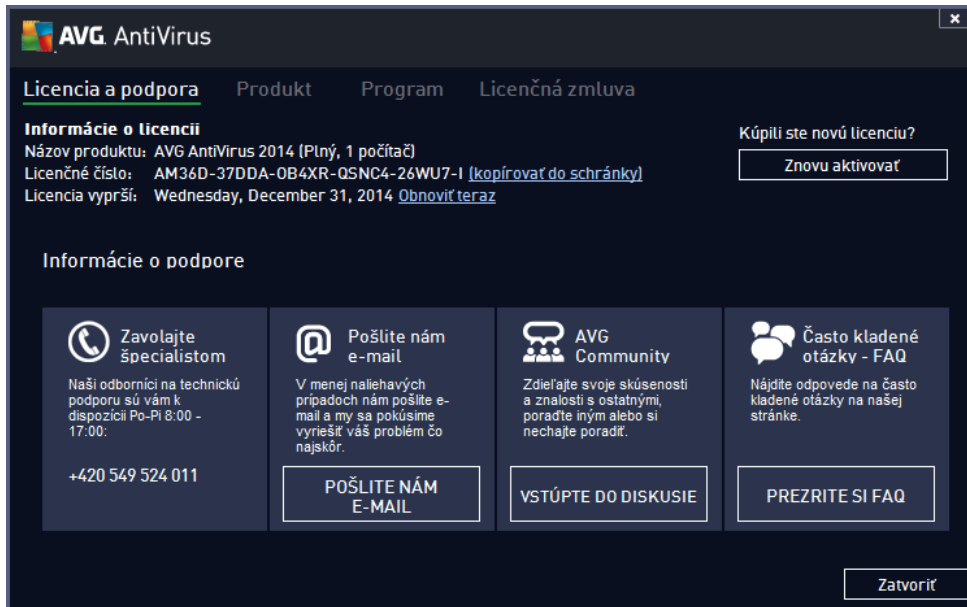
AVG AntiVirus

×

Licencia a podpora Produkt Program Licenčná zmluva

Informácie o licencii
Názov produktu: AVG AntiVirus 2014 (Plný, 1 počítač)
Licenčné číslo: AM36D-37DDA-OB4XR-QSNC4-26WU7-I (kopírovať do schránky)
Licencia vyprší: Wednesday, December 31, 2014 Obnoviť teraz

Kúpili ste novú licenciu?
Znovu aktivovať

Informácie o podpore

Zavolajte špecialistom
Naši odborníci na technickú podporu sú vám k dispozícii Po-Pi 8:00 - 17:00:
+420 549 524 011

Pošlite nám e-mail
V menej naliehavých prípadoch nám pošlite e-mail a my sa pokúsime vyriešiť váš problém čo najskôr.
POŠLITE NÁM E-MAIL

AVG Community
Zdieľajte svoje skúsenosti a znalosti s ostatnými, poraďte iným alebo si nechajte poradiť.
VSTÚPTE DO DISKUSIE

Často kladené otázky - FAQ
Nájdite odpovede na často kladené otázky na našej stránke.
PREZRITE SI FAQ

Zatvoriť